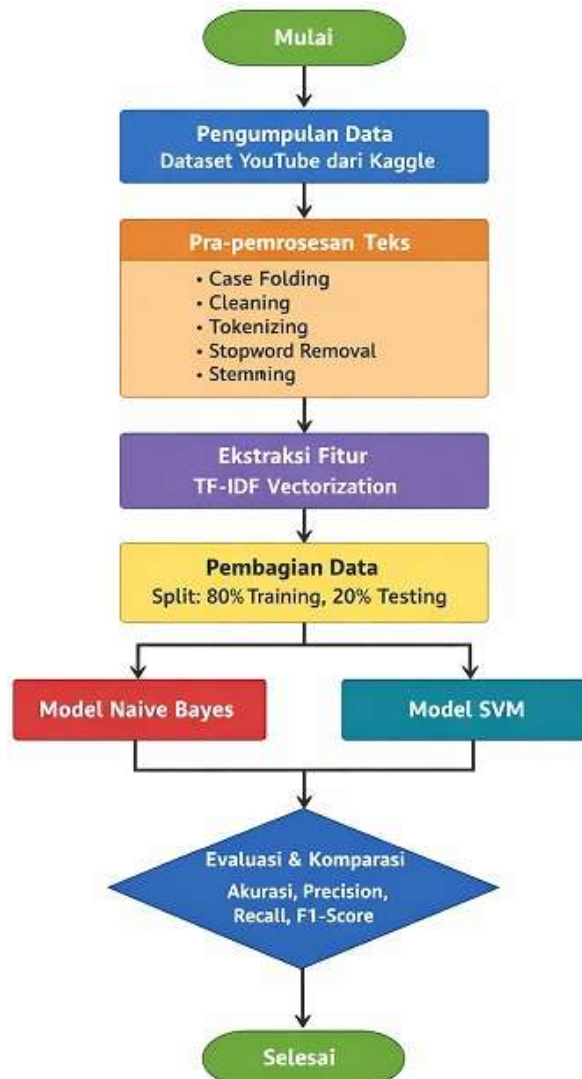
Mulai

Pengumpulan Data
Dataset YouTube dari Kaggle

Pra-pemrosesan Teks
• Case Folding
• Cleaning
• Tokenizing
• Stopword Removal
• Stemming

Ekstraksi Fitur
TF-IDF Vectorization

Pembagian Data
Split: 80% Training, 20% Testing

Model Naive Bayes

Model SVM

Evaluasi & Komparasi
Akurasi, Precision, Recall, F1-Score

Selesai